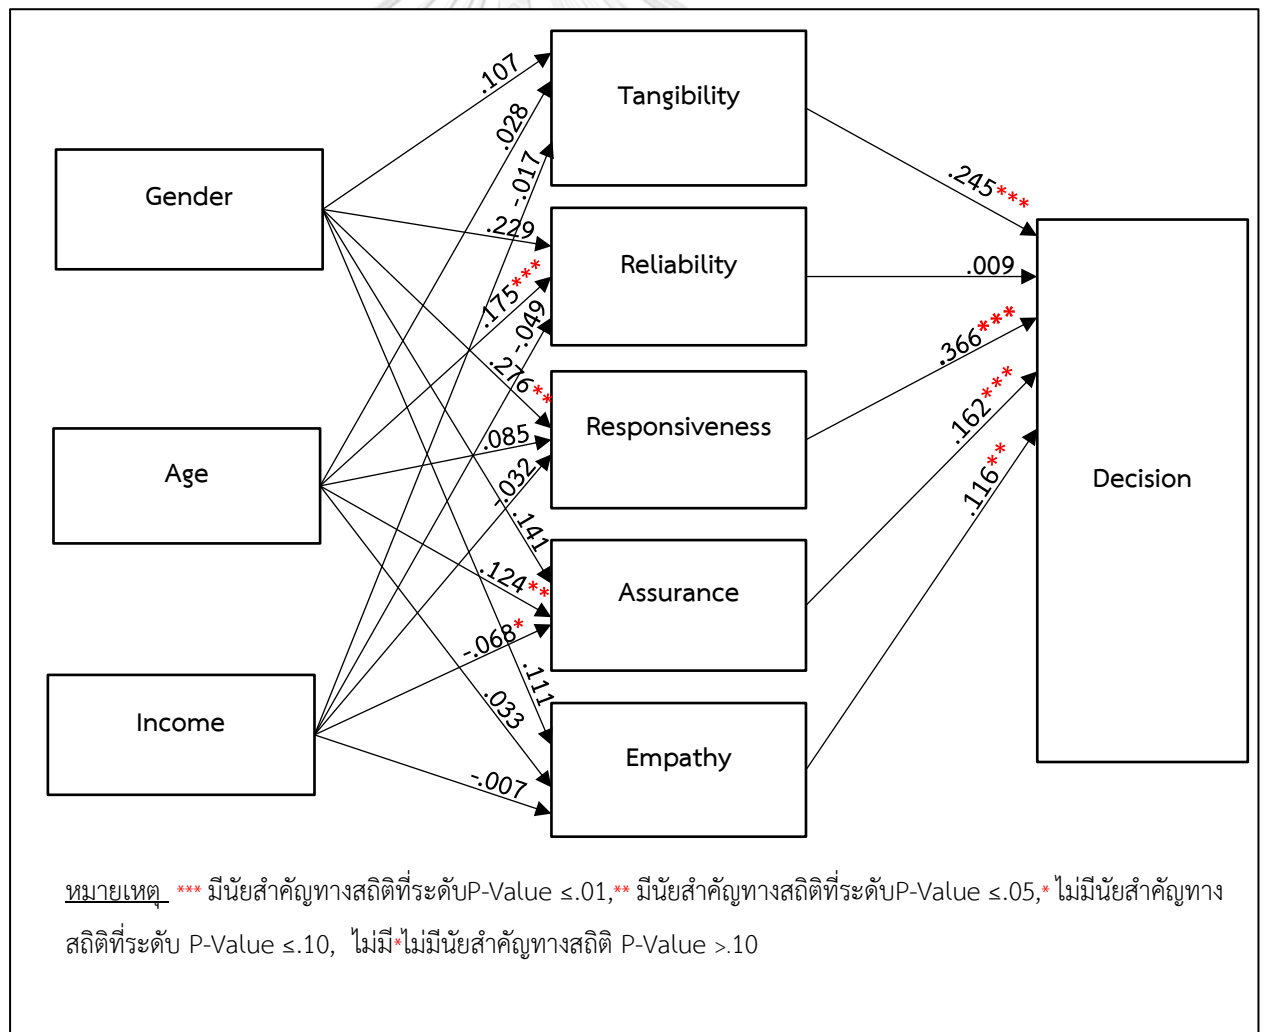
Tangibility

Gender

Reliability

Responsiveness

Age

Decision

Assurance

Income

Empathy

.107
.028
-.017
.229
.175***
-.049
.276**
.085
-.032
.141
.124**
-.068*
.111
.033
-.007

.245***
.009
.366***
.162***
.116**

หมายเหตุ *** มีนัยสำคัญทางสถิติที่ระดับP-Value ≤.01,** มีนัยสำคัญทางสถิติที่ระดับP-Value ≤.05,* ไม่มีนัยสำคัญทางสถิติที่ระดับ P-Value ≤.10, ไม่มี*ไม่มีนัยสำคัญทางสถิติ P-Value >.10